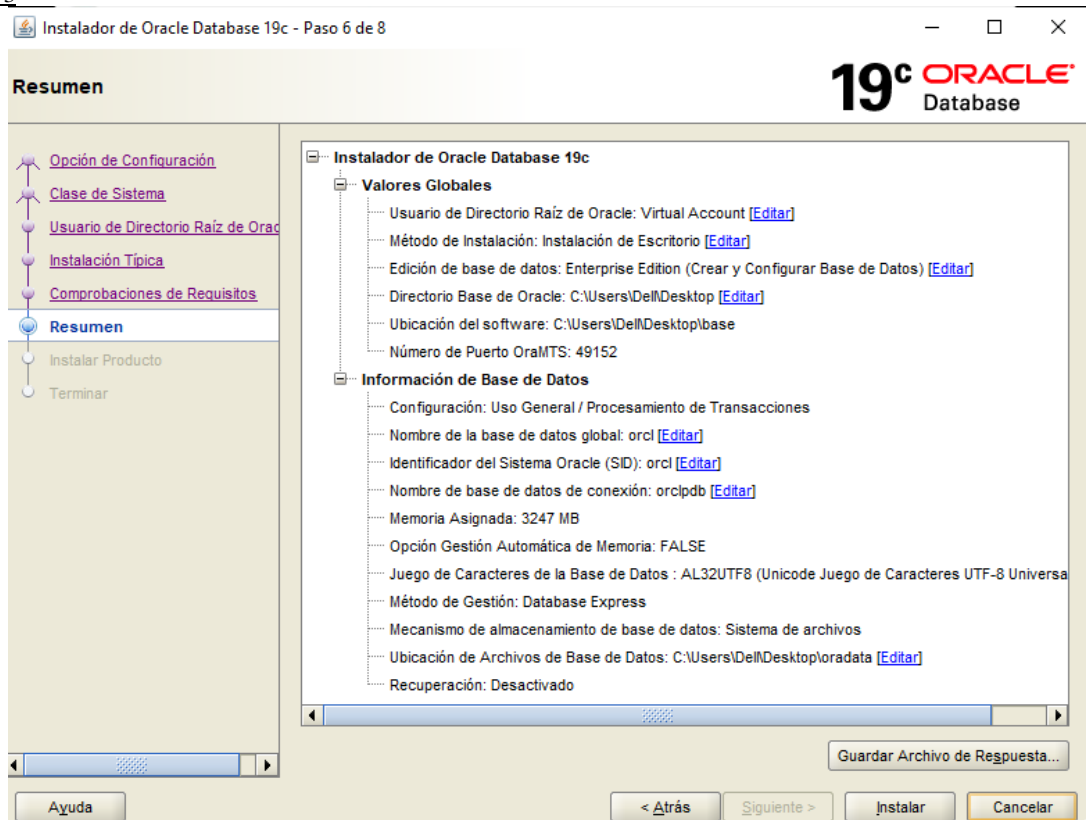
Instalador de Oracle Database 19c - Paso 6 de 8

Resumen

19c ORACLE Database

Opción de Configuración
Clase de Sistema
Usuario de Directorio Raíz de Orac
Instalación Típica
Comprobaciones de Requisitos
Resumen
Instalar Producto
Terminar

Instalador de Oracle Database 19c
Valores Globales
Usuario de Directorio Raíz de Oracle: Virtual Account [Editar]
Método de Instalación: Instalación de Escritorio [Editar]
Edición de base de datos: Enterprise Edition (Crear y Configurar Base de Datos) [Editar]
Directorio Base de Oracle: C:\Users\Dell\Desktop [Editar]
Ubicación del software: C:\Users\Dell\Desktop\base
Número de Puerto OraMTS: 49152
Información de Base de Datos
Configuración: Uso General / Procesamiento de Transacciones
Nombre de la base de datos global: orcl [Editar]
Identificador del Sistema Oracle (SID): orcl [Editar]
Nombre de base de datos de conexión: orclpdb [Editar]
Memoria Asignada: 3247 MB
Opción Gestión Automática de Memoria: FALSE
Juego de Caracteres de la Base de Datos : AL32UTF8 (Unicode Juego de Caracteres UTF-8 Universa
Método de Gestión: Database Express
Mecanismo de almacenamiento de base de datos: Sistema de archivos
Ubicación de Archivos de Base de Datos: C:\Users\Dell\Desktop\oradata [Editar]
Recuperación: Desactivado

Guardar Archivo de Respuesta...

Ayuda
< Atrás
Siguiente >
Instalar
Cancelar